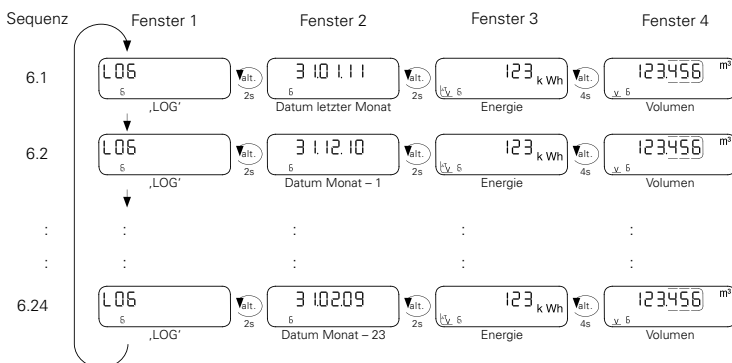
Sequenz
Fenster 1
Fenster 2
Fenster 3
Fenster 4

6.1
LOG
6
alt.
2s
31.01.11
6
alt.
2s
123 kWh
6
alt.
4s
123456 m³
6
‚LOG'
Datum letzter Monat
Energie
Volumen

6.2
LOG
6
alt.
2s
31.12.10
6
alt.
2s
123 kWh
6
alt.
4s
123456 m³
6
‚LOG'
Datum Monat – 1
Energie
Volumen

:
:
:
:
:
:
:
:
:
:

6.24
LOG
6
alt.
2s
31.02.09
6
alt.
2s
123 kWh
6
alt.
4s
123456 m³
6
‚LOG'
Datum Monat – 23
Energie
Volumen